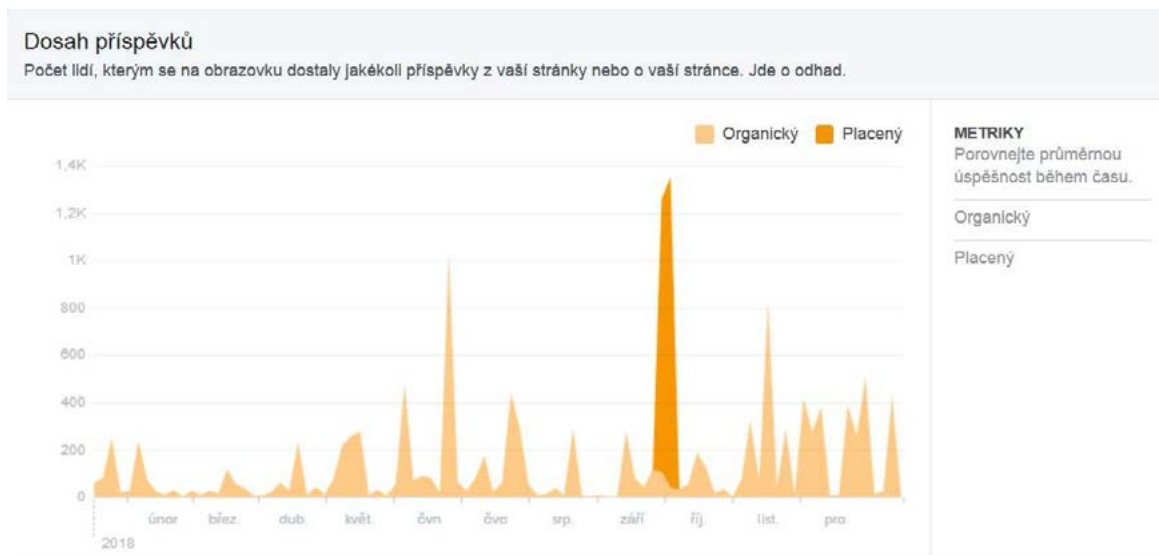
Dosah příspěvků
Počet lidí, kterým se na obrazovku dostaly jakékoli příspěvky z vaší stránky nebo o vaší stránce. Jde o odhad.

Organický Placený

1,4K
1,2K
1K
800
600
400
200
0

2018
únor břez. dub. květ. čvn čvc srp. září říj. list. pro

METRIKY
Porovnejte průměrnou úspěšnost během času.

Organický

Placený